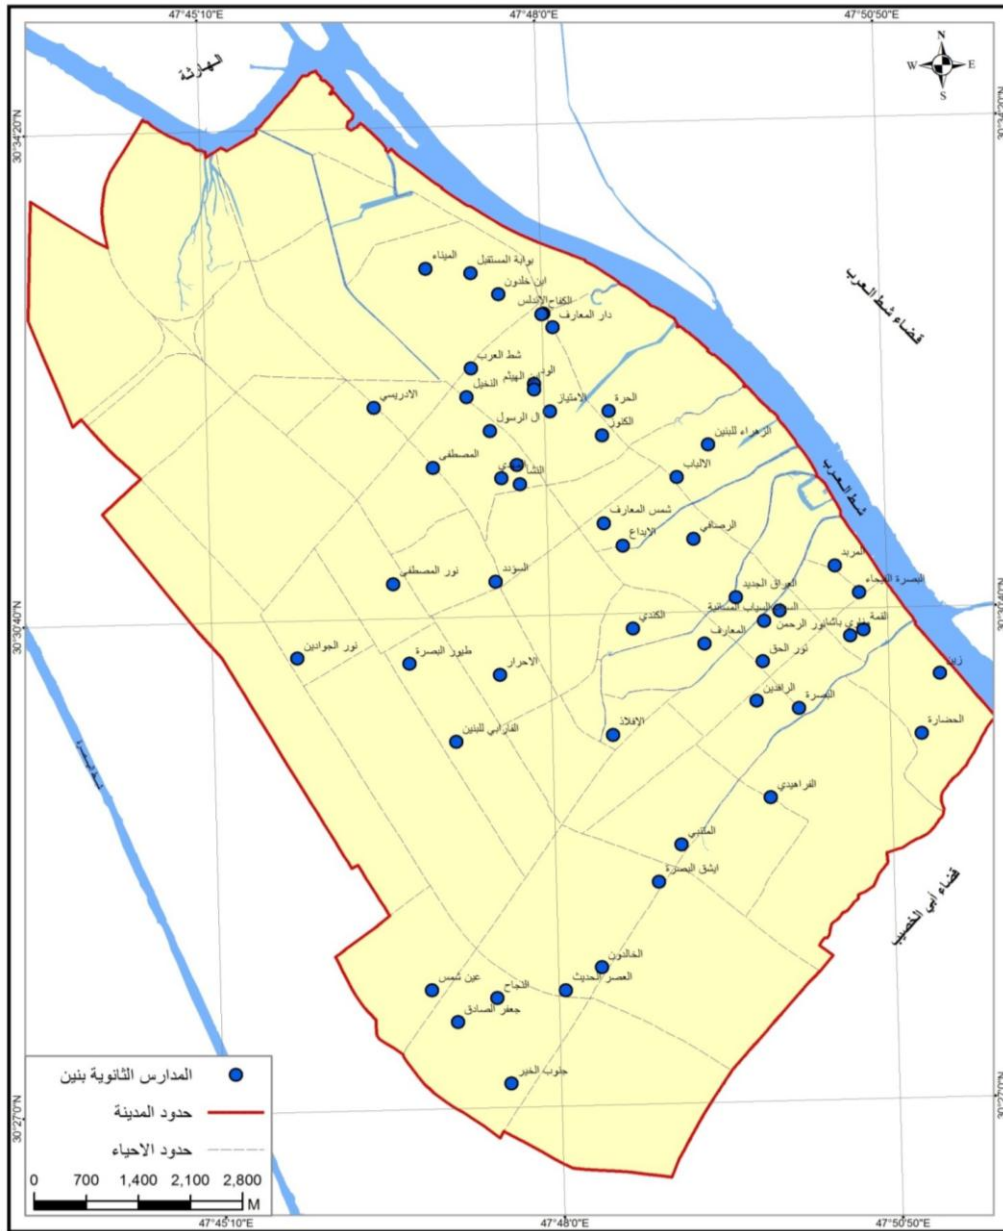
47°45'10"E 47°48'0"E 47°50'50"E

N
W E
S

الهارثة

30°34'20"N

قضاء شط العرب

شط العرب

بوابة المستقبل
الميناء
ابن خلدون
الكفاح الاندلس
دار المعارف
شط العرب
الوايلي الهيثم
النخيل
الادريسي
الامتياز
الحرة
الكوثر
ال الرسول
الزهراء للبنين
المصطفى
الشافعي
الالباب
شمس المعارف
الابداع
الرضافي
المربد
البصرة الفيحاء
السويد
نور المصطفى
العراق الجديد
السياب المتميزة
الكندي
نور الرحمن
القمة
وادي باشا
المعارف
نور الجوادين
طيور البصرة
الاحرار
نور الحق
زين
الرافدين
البصرة
الحضارة
الافلاذ
الفارابي للبنين
الفراهيدي
المتنبي
ايشق البصرة
قضاء أبي الخصيب
الخالدون
عين شمس
النجاح
العصر الحديث
جعفر الصادق
جنوب الخير

30°34'0"N

30°2'0"N

المدارس الثانوية بنين
حدود المدينة
حدود الاحياء

0 700 1,400 2,100 2,800 M

47°45'10"E 47°48'0"E 47°50'50"E